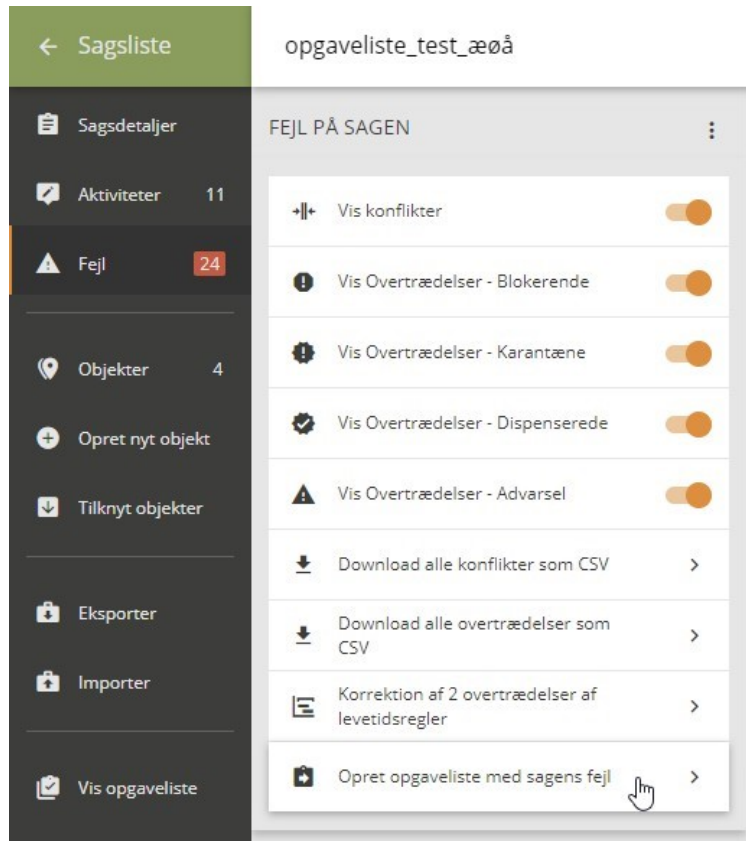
← Sagsliste

Sagsdetaljer

Aktiviteter 11

Fejl 24

Objekter 4

Opret nyt objekt

Tilknyt objekter

Eksporter

Importer

Vis opgaveliste

opgaveliste_test_æøå

FEJL PÅ SAGEN

Vis konflikter

Vis Overtrædelser - Blokerende

Vis Overtrædelser - Karantæne

Vis Overtrædelser - Dispenserede

Vis Overtrædelser - Advarsel

Download alle konflikter som CSV

Download alle overtrædelser som CSV

Korrektion af 2 overtrædelser af levetidsregler

Opret opgaveliste med sagens fejl